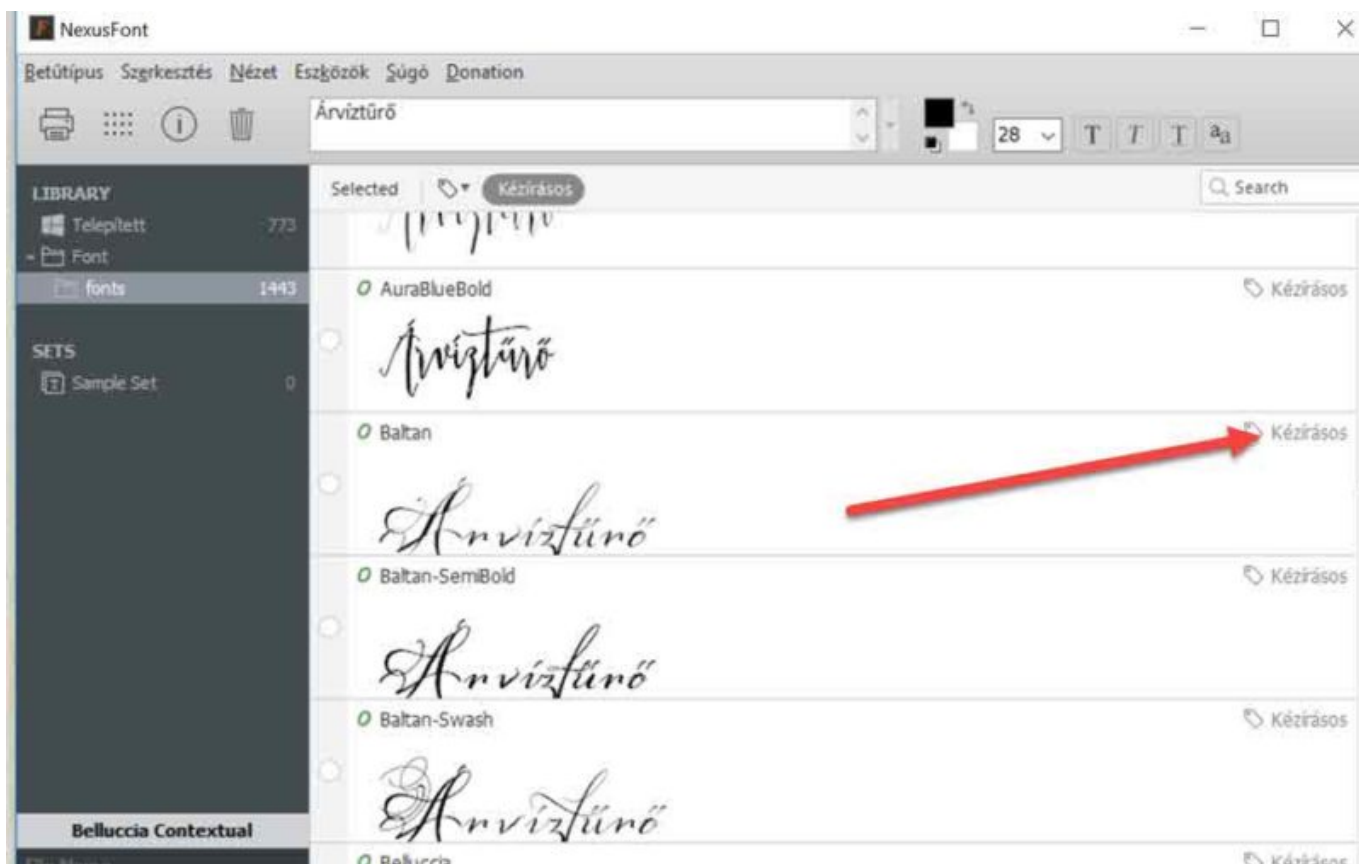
NexusFont

Betűtípus Szerkesztés Nézet Eszközök Súgó Donation

Árvíztűrő

28

LIBRARY
Telepített 773
Font
fonts 1443

SETS
Sample Set 0

Belluccia Contextual

Selected Kézírásos

Search

O AuraBlueBold
Kézírásos
Árvíztűrő

O Baltan
Kézírásos
Árvíztűrő

O Baltan-SemiBold
Kézírásos
Árvíztűrő

O Baltan-Swash
Kézírásos
Árvíztűrő

O Belluccia
Kézírásos